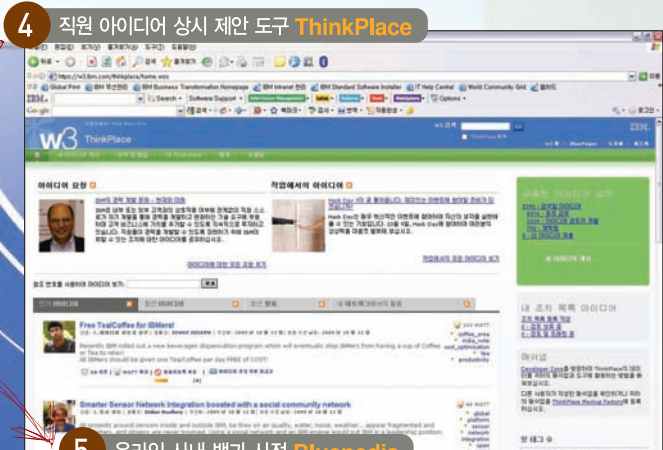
4 직원 아이디어 상시 제안 도구 ThinkPlace

W3 ThinkPlace

아이디어 요청

작업에서의 아이디어

Free TeaICoffee for IBMers!

Smarter Sensor Network integration boosted with a social community network

5 온라인 사내 백과 사전 Bluepedia

IBM

Google

내 조치 목록 아이디어

태그